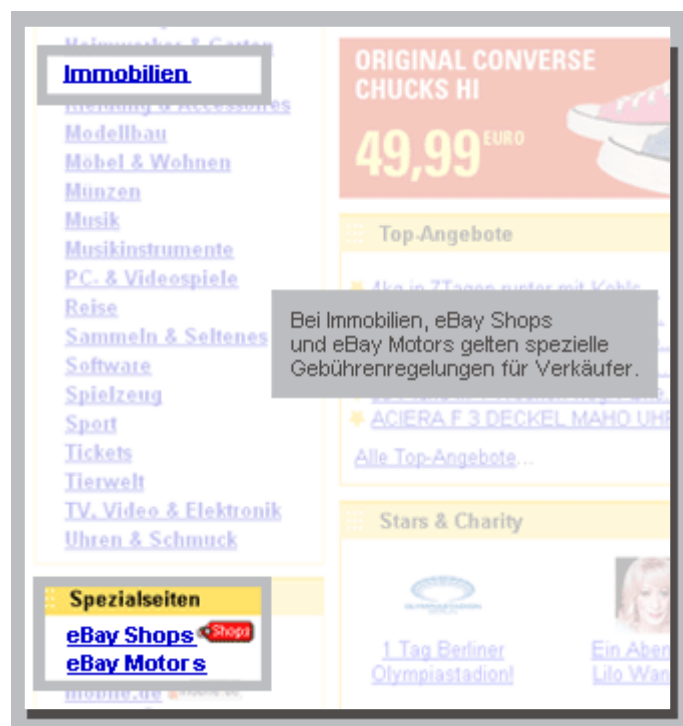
Immobilien
Modellbau
Möbel & Wohnen
Münzen
Musik
Musikinstrumente
PC- & Videospiele
Reise
Sammeln & Seltenes
Software
Spielzeug
Sport
Tickets
Tierwelt
TV, Video & Elektronik
Uhren & Schmuck

Spezialseiten
eBay Shops Shops
eBay Motors

ORIGINAL CONVERSE CHUCKS HI
49,99 EURO

Top-Angebote
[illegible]
ACIERA F 3 DECKEL MAHO UHR
Alle Top-Angebote...

Bei Immobilien, eBay Shops und eBay Motors gelten spezielle Gebührenregelungen für Verkäufer.

Stars & Charity
1 Tag Berliner Olympiastadion!
Ein Aben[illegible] Lilo Wan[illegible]